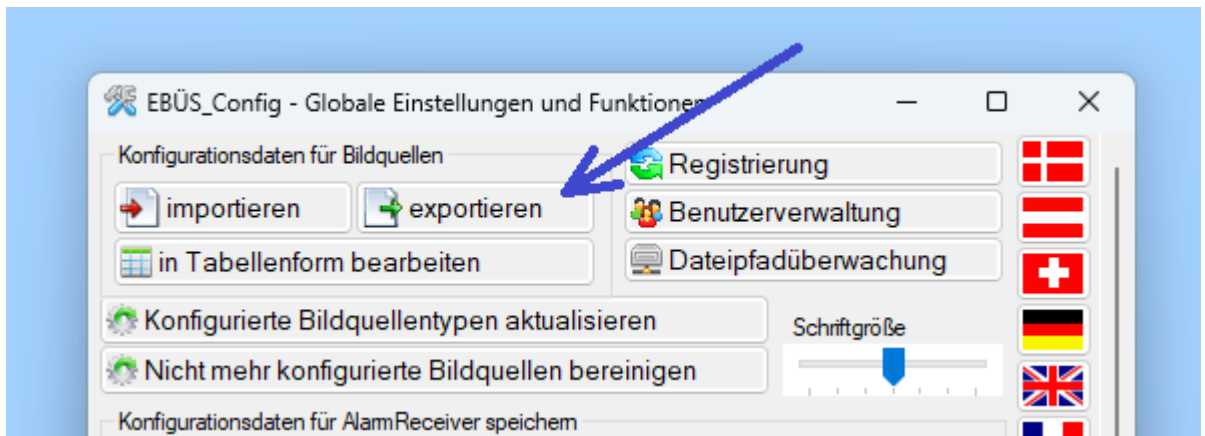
EBÜS_Config - Globale Einstellungen und Funktionen

Konfigurationsdaten für Bildquellen

importieren

exportieren

in Tabellenform bearbeiten

Registrierung

Benutzerverwaltung

Dateipfadüberwachung

Konfigurierte Bildquellentypen aktualisieren

Nicht mehr konfigurierte Bildquellen bereinigen

Schriftgröße

Konfigurationsdaten für AlarmReceiver speichern